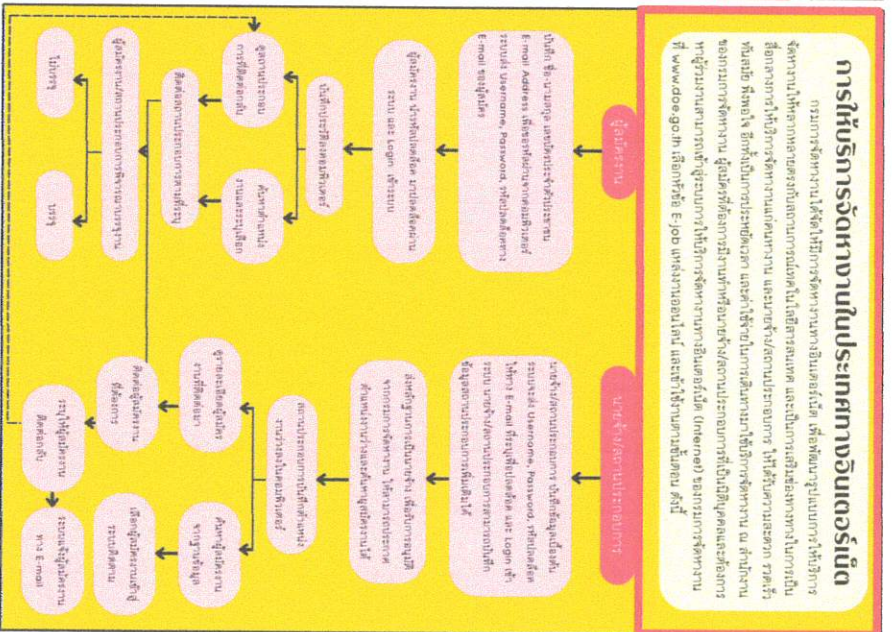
การให้บริการจัดหางานในประเทศทางอินเตอร์เน็ต

กรมการจัดหางานได้จัดให้มีการจัดหางานทางอินเตอร์เน็ต เพื่อพัฒนารูปแบบการให้บริการจัดหางานให้หลากหลายสอดคล้องกับแนวทางการพัฒนาในยุคเทคโนโลยีสารสนเทศ และเป็นการเพิ่มช่องทางในการเป็นสื่อกลางการให้บริการจัดหางานแก่คนหางาน และนายจ้าง/สถานประกอบการ ให้ได้รับความสะดวก รวดเร็ว ทันสมัย ทั่วถึง และมีประสิทธิภาพ ลดการเดินทางมาใช้บริการจัดหางาน ณ สำนักงานของกรมการจัดหางาน ผู้สมัครที่ต้องการสมัครงานกับนายจ้าง/สถานประกอบการที่เป็นที่นิยมและต้องการหาผู้ร่วมงานสามารถเข้าสู่ระบบการให้บริการจัดหางานอินเตอร์เน็ต (Internet) ของกรมการจัดหางาน ที่ www.doe.go.th เลือกหัวข้อ E-job (หางานออนไลน์) และเข้าใช้งานตามขั้นตอน ดังนี้

ผู้สมัครงาน

บันทึก ชื่อ-นามสกุล เลขประจำตัวประชาชน E-mail Address เพื่อลงทะเบียนพร้อมทั้งตั้งรหัสผ่าน Username, Password หรือใช้ลงทะเบียนผ่าน E-mail ของผู้สมัคร

ผู้สมัครงาน นำรหัสที่ได้ลงทะเบียน Login เข้าสู่ระบบ

บันทึกประวัติการลงทะเบียน

ผู้สมัครงาน นำรหัสผ่านเข้าเว็บไซต์

สมัครงานกับนายจ้างที่ต้องการ

สัมภาษณ์งาน

ตัดสินใจ

ผู้สมัครงาน/สถานประกอบการพิจารณาผลการสัมภาษณ์

ได้งานทำ

ไม่ได้งานทำ

นายจ้าง/สถานประกอบการ

นายจ้าง/สถานประกอบการ บันทึกข้อมูลเพื่อสมัครสมาชิก Username, Password หรือใช้ลงทะเบียน ใส่รหัส E-mail ที่ระบุให้ลงทะเบียน และ Login เข้าสู่ระบบ นายจ้าง/สถานประกอบการสามารถบันทึกข้อมูลตำแหน่งงานที่ต้องการได้

ตรวจสอบข้อมูลตำแหน่งงานที่ประกาศรับสมัครงาน และระบุคุณสมบัติของผู้สมัครงาน

สถานประกอบการที่ได้รับการเสนอ ทางระบบให้บริการ

พิจารณาคัดเลือกผู้สมัครงานที่เหมาะสม

ติดต่อผู้สมัครงานที่คัดเลือก

ติดต่อนัดสัมภาษณ์ผู้สมัคร

เลือกผู้สมัครงานที่ต้องการ

สัมภาษณ์

แจ้งผลการคัดเลือก

ระบบจะแจ้งผู้สมัครงาน ทาง E-mail